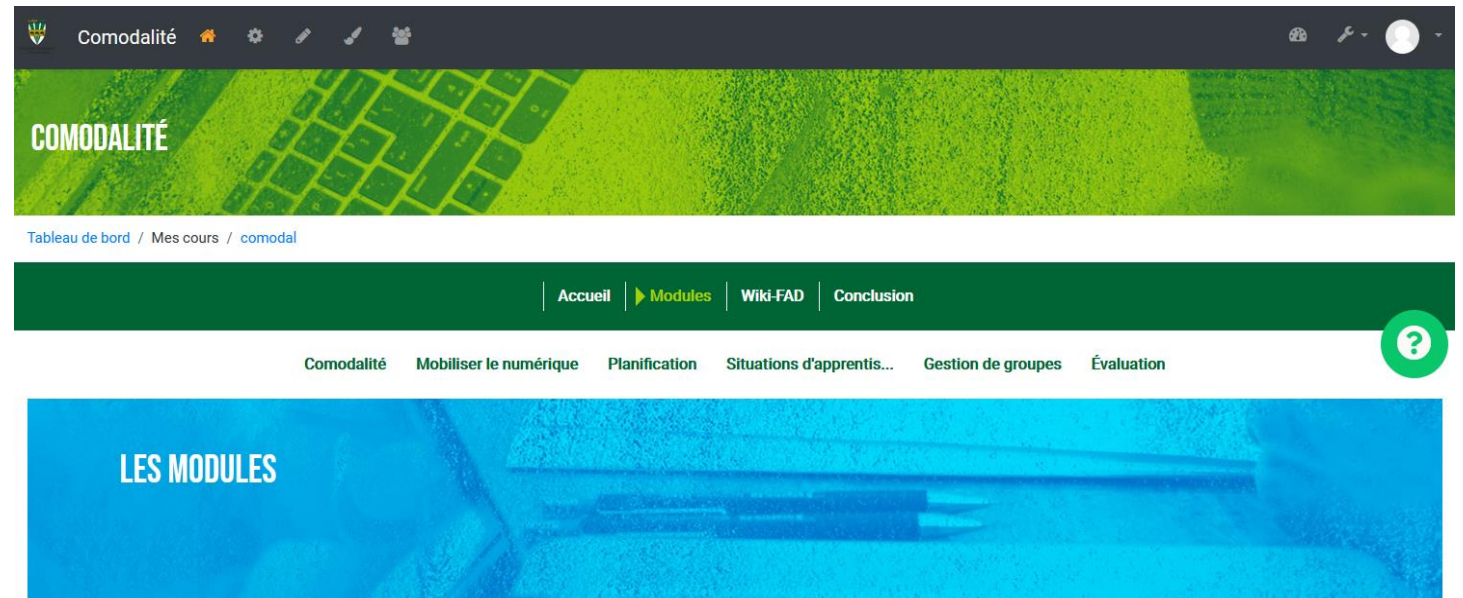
Comodalité

COMODALITÉ

Tableau de bord / Mes cours / comodal

Accueil | Modules | Wiki-FAD | Conclusion

Comodalité Mobiliser le numérique Planification Situations d'apprentis... Gestion de groupes Évaluation

?

LES MODULES